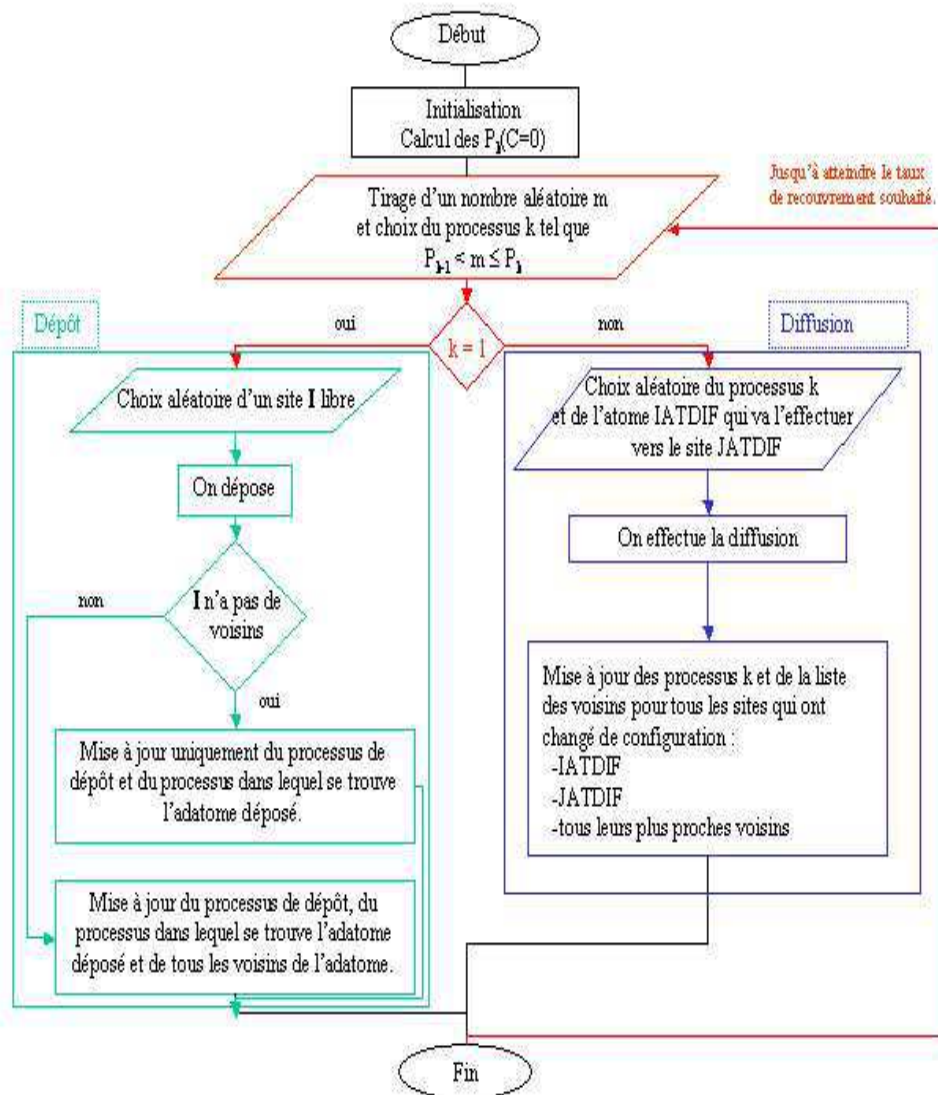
Début

Initialisation
Calcul des $P_k(C=0)$

Jusqu'à atteindre le taux de recouvrement souhaité.

Tirage d'un nombre aléatoire m et choix du processus k tel que $P_{k-1} < m \leq P_k$

Dépôt

oui

$k = 1$

non

Diffusion

Choix aléatoire d'un site I libre

On dépose

I n'a pas de voisins

non

oui

Mise à jour uniquement du processus de dépôt et du processus dans lequel se trouve l'adatome déposé.

Mise à jour du processus de dépôt, du processus dans lequel se trouve l'adatome déposé et de tous les voisins de l'adatome.

Choix aléatoire du processus k et de l'atome IATDIF qui va l'effectuer vers le site JATDIF

On effectue la diffusion

Mise à jour des processus k et de la liste des voisins pour tous les sites qui ont changé de configuration :
-IATDIF
-JATDIF
-tous leurs plus proches voisins

Fin